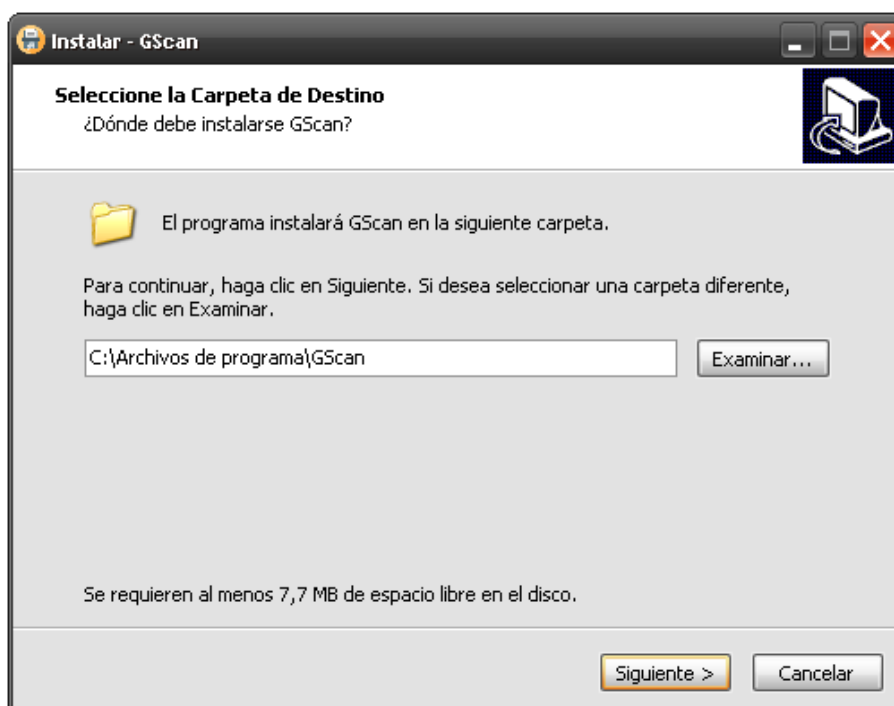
Instalar - GScan

Seleccione la Carpeta de Destino
¿Dónde debe instalarse GScan?

El programa instalará GScan en la siguiente carpeta.

Para continuar, haga clic en Siguiente. Si desea seleccionar una carpeta diferente, haga clic en Examinar.

C:\Archivos de programa\GScan

Examinar...

Se requieren al menos 7,7 MB de espacio libre en el disco.

Siguiente >

Cancelar